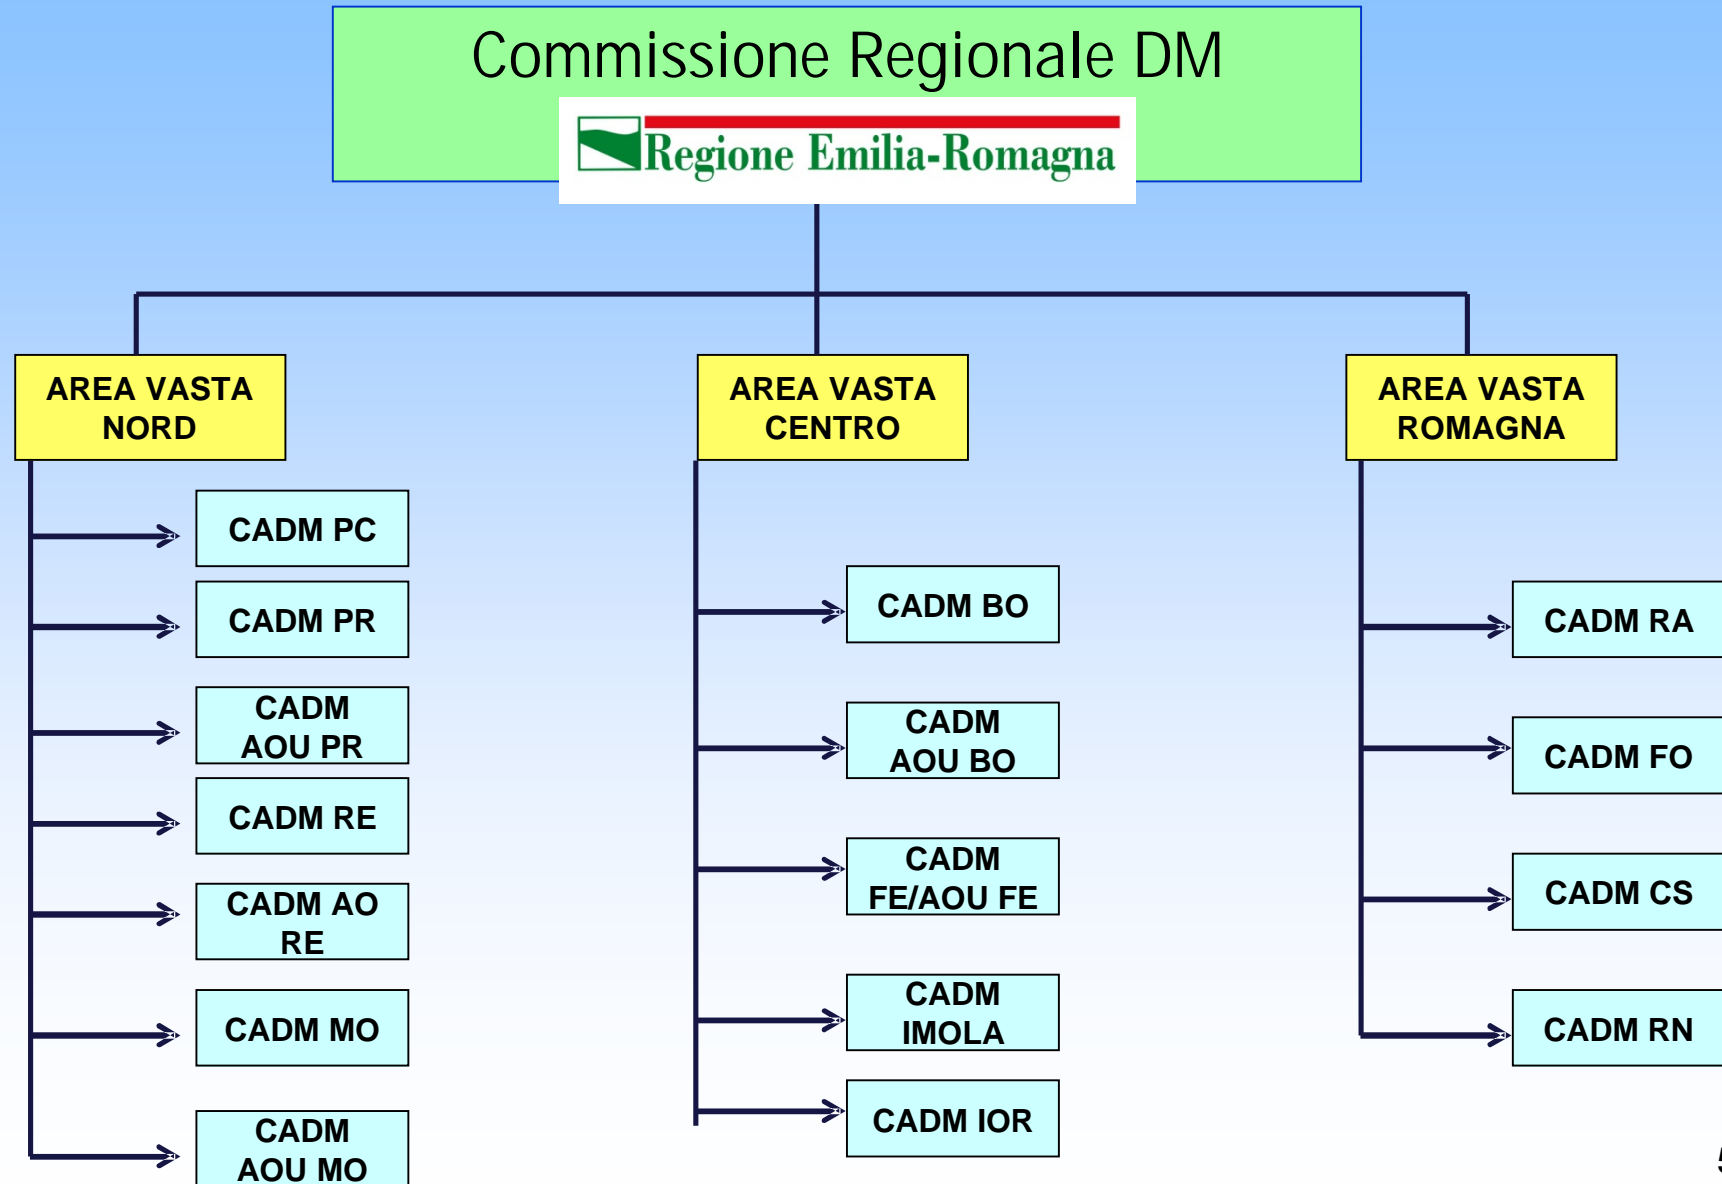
Commissione Regionale DM

Regione Emilia-Romagna

AREA VASTA NORD

CADM PC

CADM PR

CADM AOU PR

CADM RE

CADM AO RE

CADM MO

CADM AOU MO

AREA VASTA CENTRO

CADM BO

CADM AOU BO

CADM FE/AOU FE

CADM IMOLA

CADM IOR

AREA VASTA ROMAGNA

CADM RA

CADM FO

CADM CS

CADM RN

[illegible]